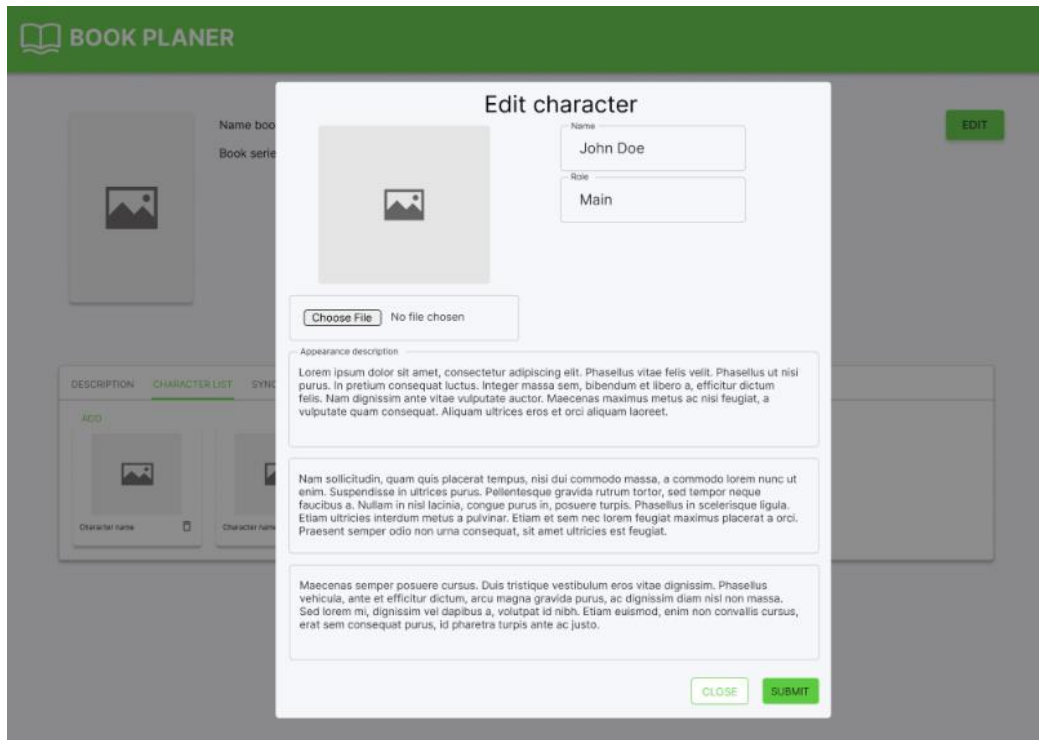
BOOK PLANER

Name boo

Book serie

EDIT

DESCRIPTION CHARACTER LIST SYNC

ADD

Character name

Character nam

Edit character

Name
John Doe

Role
Main

Choose File No file chosen

Appearance description
Lorem ipsum dolor sit amet, consectetur adipiscing elit. Phasellus vitae felis velit. Phasellus ut nisi purus. In pretium consequat luctus. Integer massa sem, bibendum et libero a, efficitur dictum felis. Nam dignissim ante vitae vulputate auctor. Maecenas maximus metus ac nisi feugiat, a vulputate quam consequat. Aliquam ultrices eros et orci aliquam laoreet.

Nam sollicitudin, quam quis placerat tempus, nisi dui commodo massa, a commodo lorem nunc ut enim. Suspendisse in ultrices purus. Pellentesque gravida rutrum tortor, sed tempor neque faucibus a. Nullam in nisl lacinia, congue purus in, posuere turpis. Phasellus in scelerisque ligula. Etiam ultricies interdum metus a pulvinar. Etiam et sem nec lorem feugiat maximus placerat a orci. Praesent semper odio non urna consequat, sit amet ultricies est feugiat.

Maecenas semper posuere cursus. Duis tristique vestibulum eros vitae dignissim. Phasellus vehicula, ante et efficitur dictum, arcu magna gravida purus, ac dignissim diam nisl non massa. Sed lorem mi, dignissim vel dapibus a, volutpat id nibh. Etiam euismod, enim non convallis cursus, erat sem consequat purus, id pharetra turpis ante ac justo.

CLOSE SUBMIT